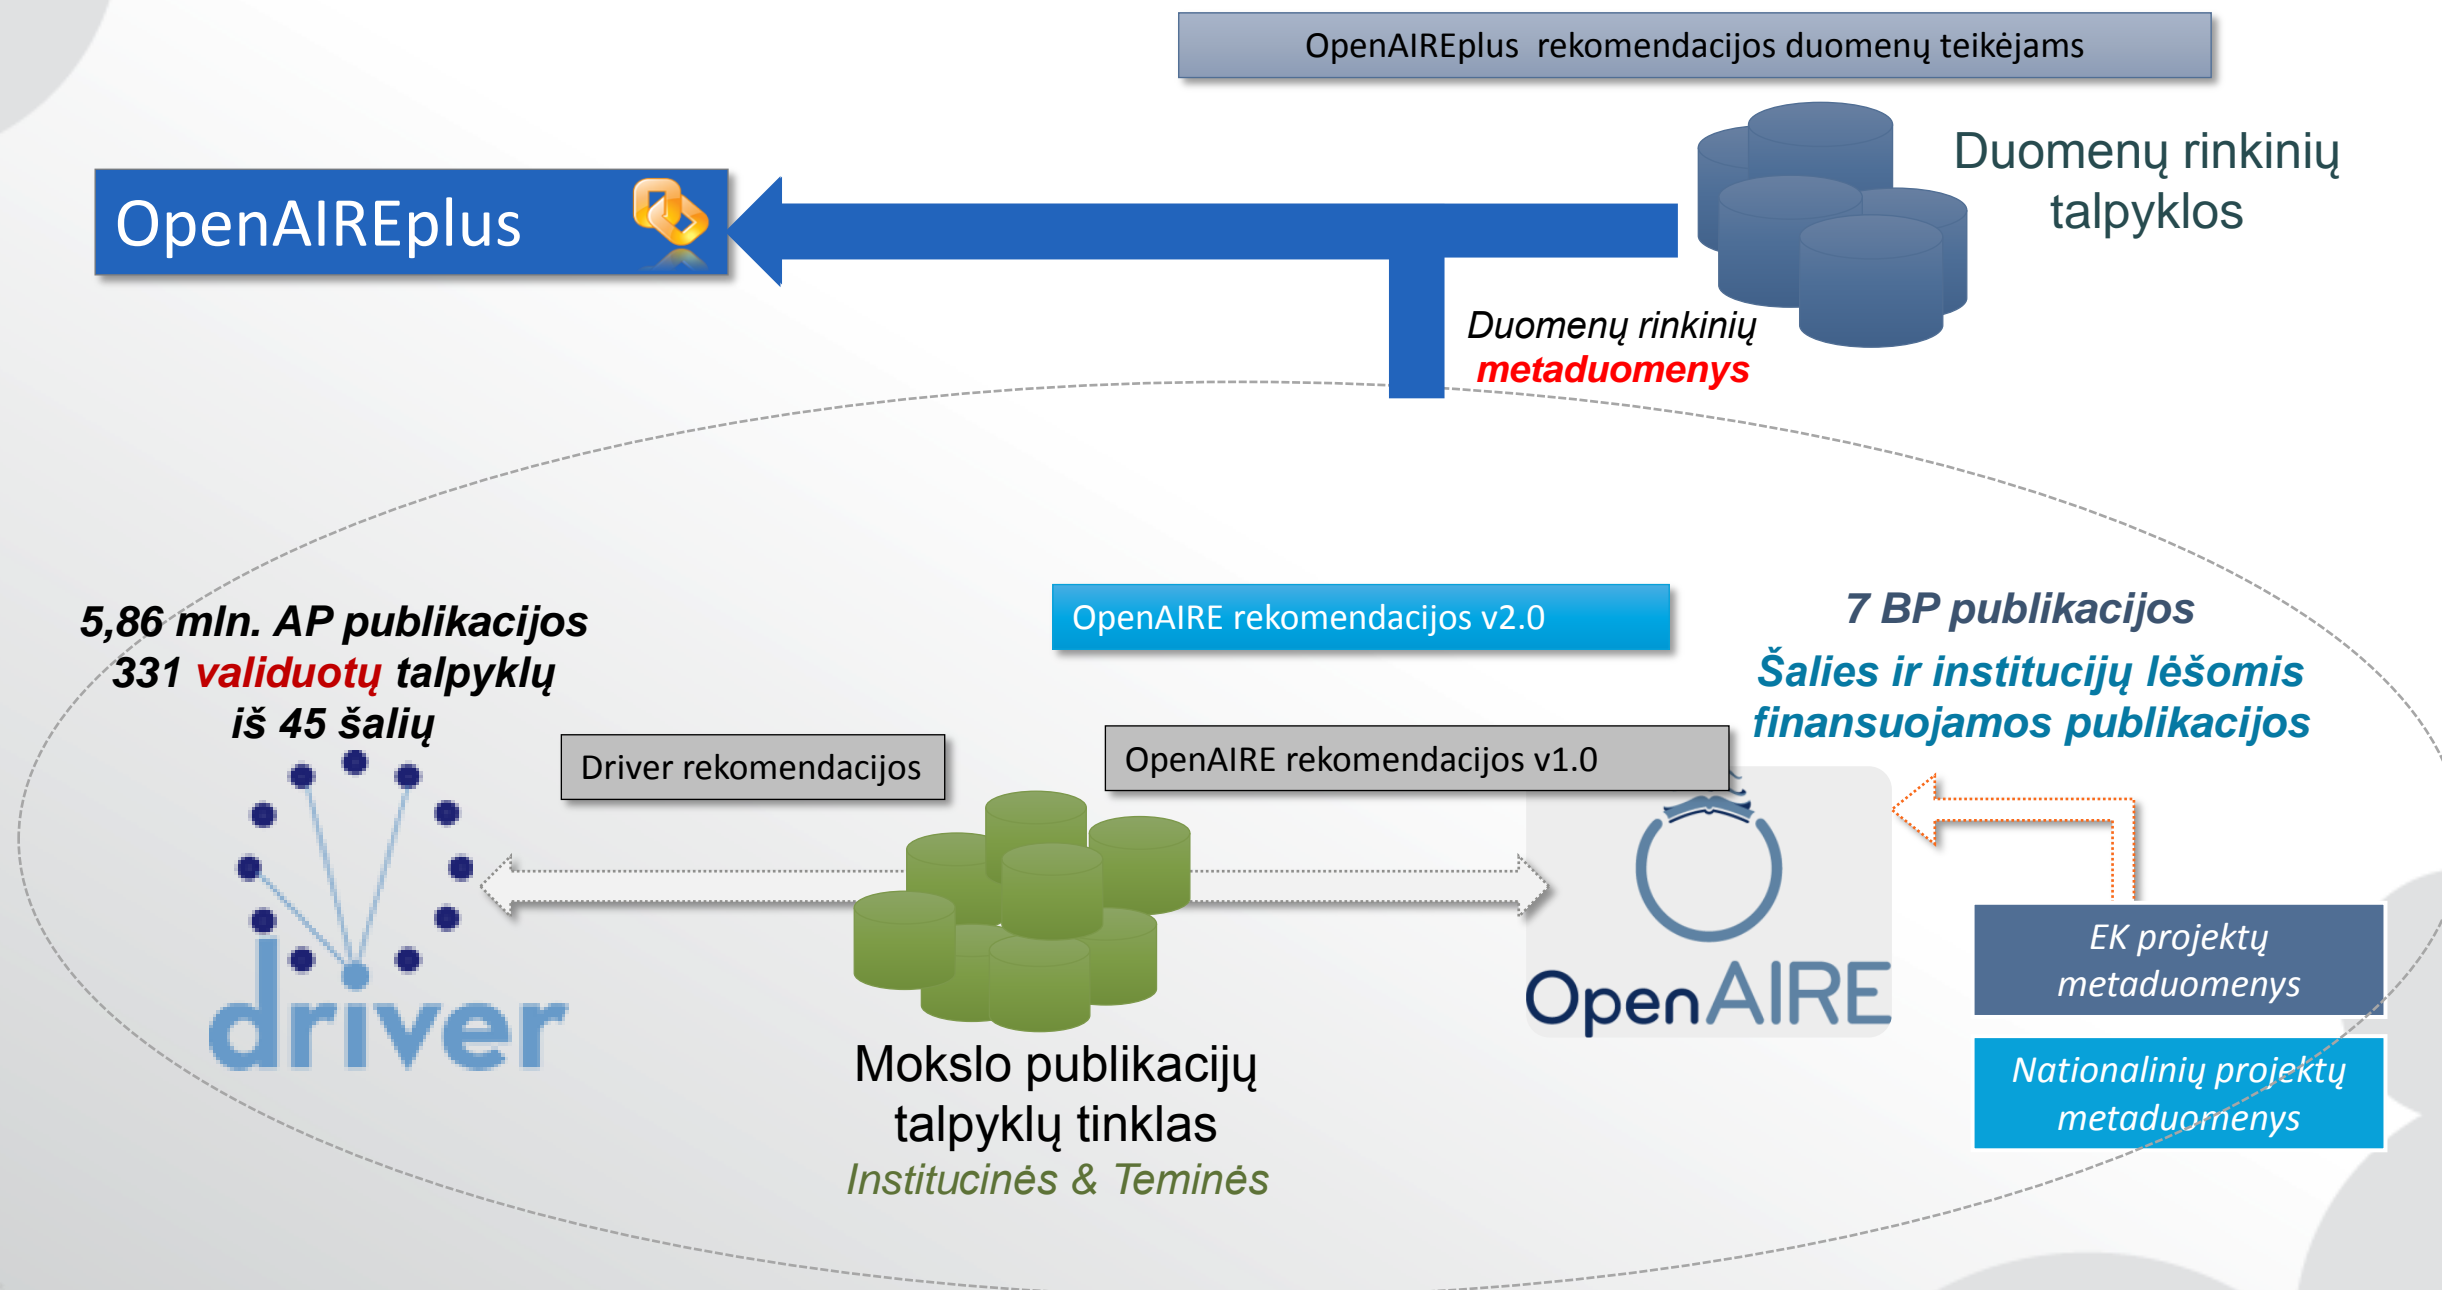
OpenAIREplus rekomendacijos duomenų teikėjams

OpenAIREplus

Duomenų rinkinių talpyklos

Duomenų rinkinių metaduomenys

5,86 mln. AP publikacijos
331 validuotų talpyklų
iš 45 šalių

OpenAIRE rekomendacijos v2.0

7 BP publikacijos
Šalies ir institucijų lėšomis finansuojamos publikacijos

Driver rekomendacijos

OpenAIRE rekomendacijos v1.0

driver

OpenAIRE

EK projektų metaduomenys

Nationalinių projektų metaduomenys

Mokslo publikacijų talpyklų tinklas
Institucinės & Teminės